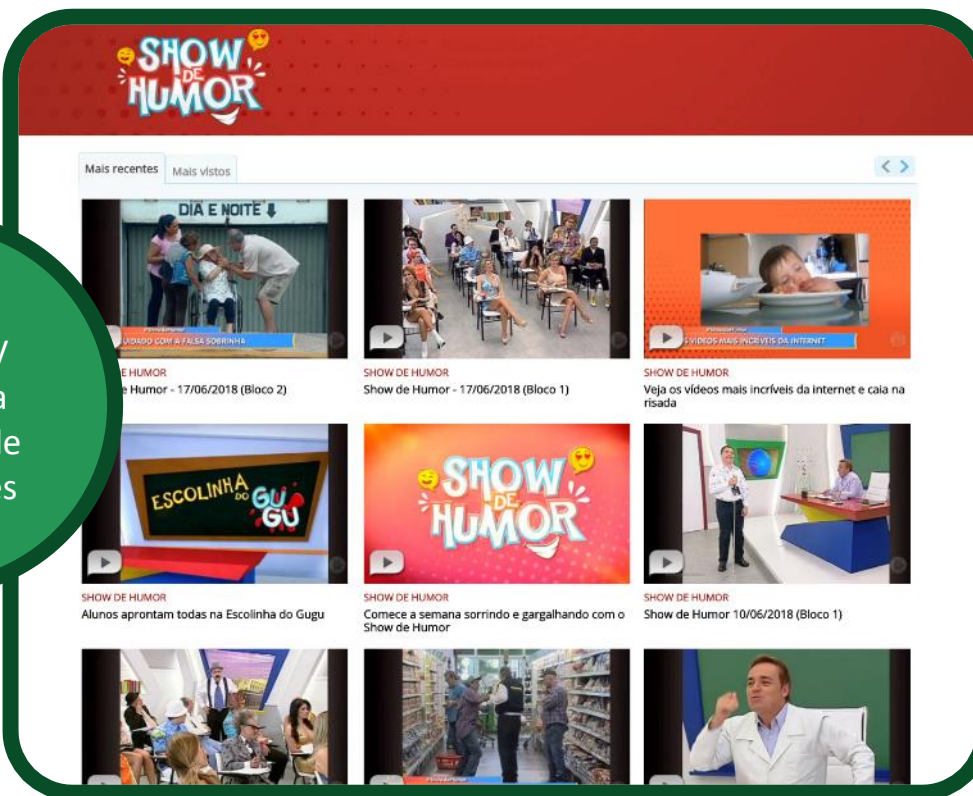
SHOW DE HUMOR

Mais recentes | Mais vistos

DIA E NOITE

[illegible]UIDADO COM A FALSA SOBRINHA

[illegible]E HUMOR
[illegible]e Humor - 17/06/2018 (Bloco 2)

SHOW DE HUMOR
Show de Humor - 17/06/2018 (Bloco 1)

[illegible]S VÍDEOS MAIS INCRÍVEIS DA INTERNET

SHOW DE HUMOR
Veja os vídeos mais incríveis da internet e caia na risada

y
a
de
os

ESCOLINHA DO GUGU

SHOW DE HUMOR
Alunos aprontam todas na Escolinha do Gugu

SHOW DE HUMOR

SHOW DE HUMOR
Comece a semana sorrindo e gargalhando com o Show de Humor

SHOW DE HUMOR
Show de Humor 10/06/2018 (Bloco 1)